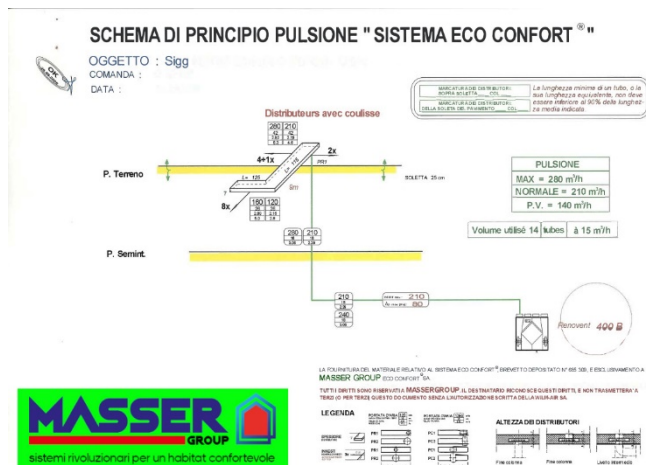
SCHEMA DI PRINCIPIO PULSIONE " SISTEMA ECO CONFORT ® "

OGGETTO : Sigg
COMANDA : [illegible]
DATA : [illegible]

MARCATURA DEI DISTRIBUTORI SOPRA SOLETTA ...... COL......
MARCATURA DEI DISTRIBUTORI DELLA SOLETTA DEL PAVIMENTO ...... COL......

La lunghezza minima di un tubo, o la sua lunghezza equivalente, non deve essere inferiore al 90% della lunghezza media indicata.

Distributeurs avec coulisse

260 | 210

2x

4+1x

P. Terreno

SOLETTA 25 cm

8x

160 | 120

PULSIONE
MAX = 280 m³/h
NORMALE = 210 m³/h
P.V. = 140 m³/h

Volume utilisé 14 tubes à 15 m³/h

280 | 210

P. Semint.

210

240

210
80

Renovent 400 B

LA FORNITURA DEL MATERIALE RELATIVO AL SISTEMA ECO CONFORT ® BREVETTO DEPOSITATO N° 695 SIDI, E ESCLUSIVAMENTE A MASSER GROUP ECO CONFORT SA

TUTTI DIRITTI SONO RISERVATI A MASSERGROUP. IL DESTINATARIO RICONOSCE QUESTI DIRITTI, E NON TRASMETTERA' A TERZI (O PER TERZI) QUESTO DOCUMENTO SENZA L'AUTORIZZAZIONE SCRITTA DELLA MASSER SA.

LEGENDA

ALTEZZA DEI DISTRIBUTORI

MASSER GROUP
sistemi rivoluzionari per un habitat confortevole